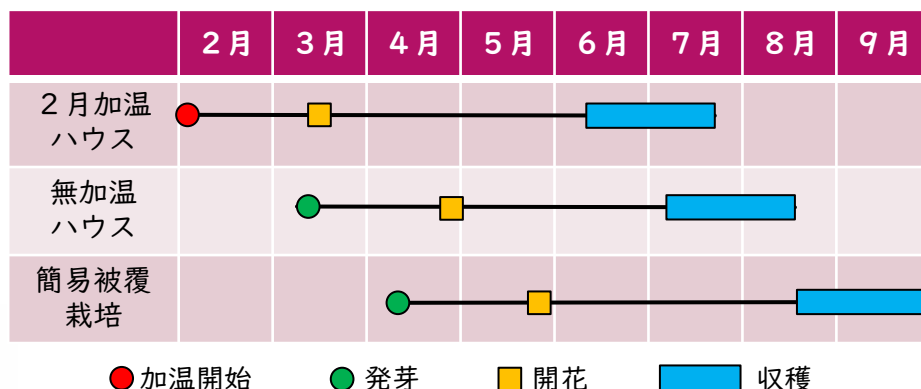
|  | 2月 | 3月 | 4月 | 5月 | 6月 | 7月 | 8月 | 9月 |
|---|---|---|---|---|---|---|---|---|
| 2月加温ハウス |  |  |  |  |  |  |  |  |
| 無加温ハウス |  |  |  |  |  |  |  |  |
| 簡易被覆栽培 |  |  |  |  |  |  |  |  |

加温開始　発芽　開花　収穫